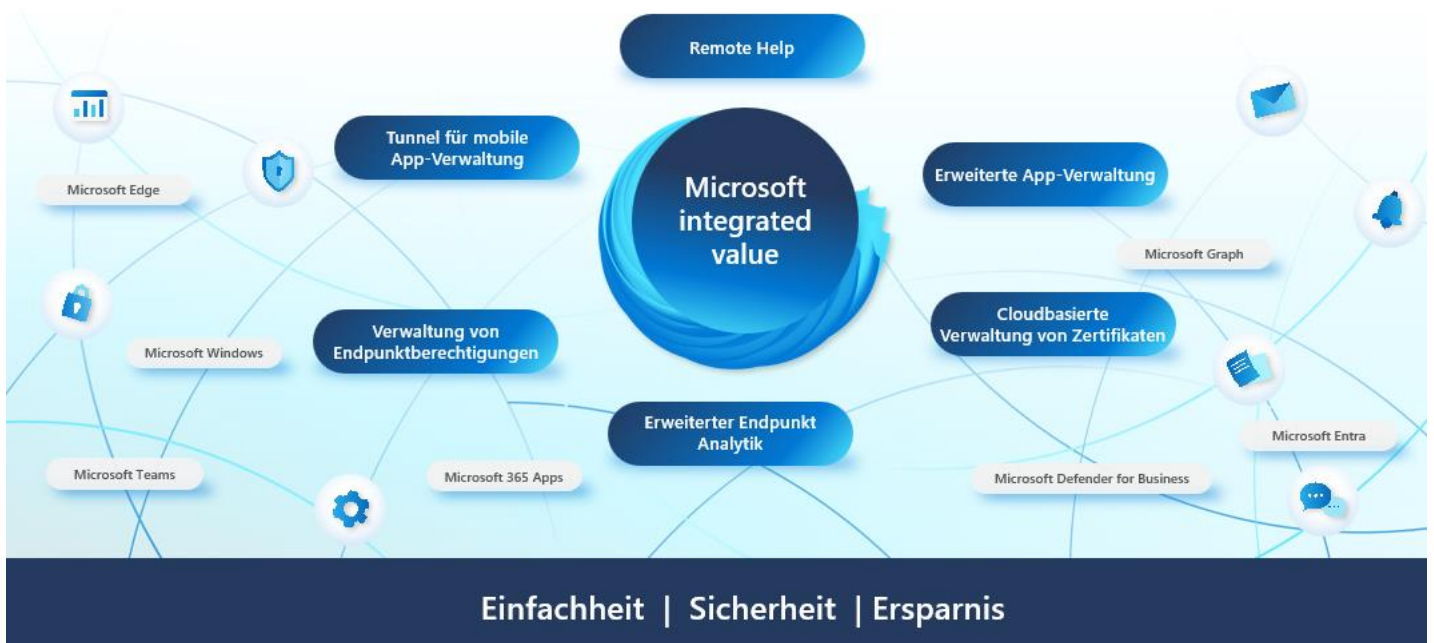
Remote Help

Tunnel für mobile App-Verwaltung

Microsoft integrated value

Erweiterte App-Verwaltung

Microsoft Edge

Microsoft Graph

Cloudbasierte Verwaltung von Zertifikaten

Verwaltung von Endpunktberechtigungen

Microsoft Windows

Erweiterter Endpunkt Analytik

Microsoft Entra

Microsoft Teams

Microsoft 365 Apps

Microsoft Defender for Business

Einfachheit | Sicherheit | Ersparnis